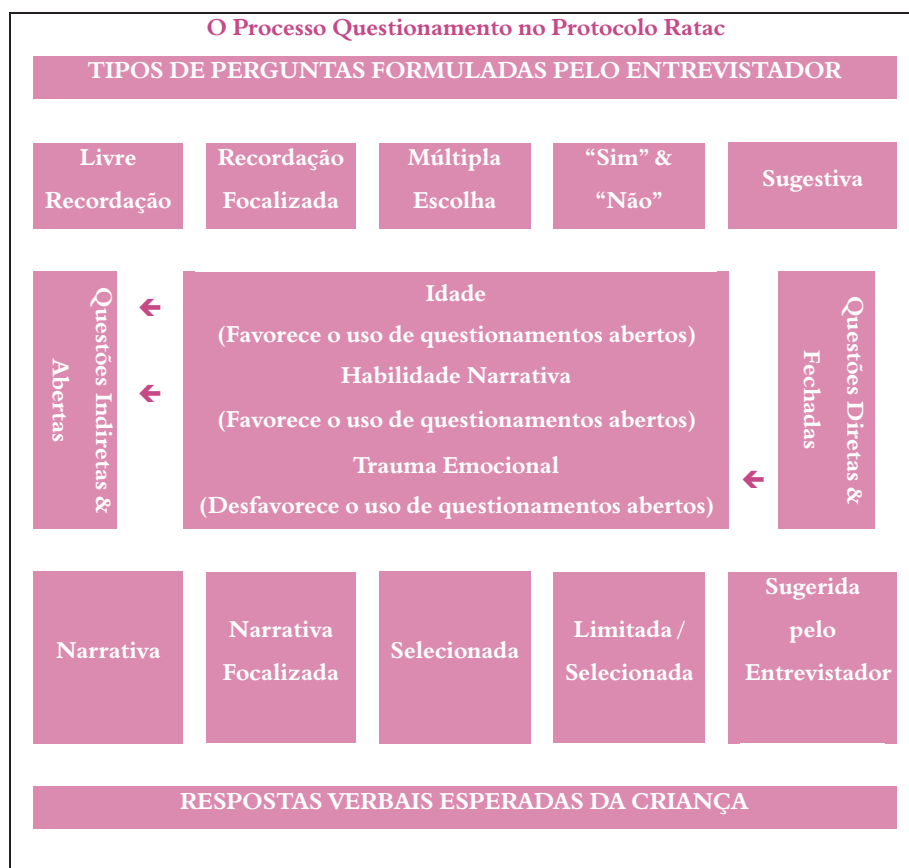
O Processo Questionamento no Protocolo Ratac

TIPOS DE PERGUNTAS FORMULADAS PELO ENTREVISTADOR

Livre Recordação

Recordação Focalizada

Múltipla Escolha

"Sim" & "Não"

Sugestiva

Questões Indiretas & Abertas

Idade
(Favorece o uso de questionamentos abertos)
Habilidade Narrativa
(Favorece o uso de questionamentos abertos)
Trauma Emocional
(Desfavorece o uso de questionamentos abertos)

Questões Diretas & Fechadas

Narrativa

Narrativa Focalizada

Selecionada

Limitada / Selecionada

Sugerida pelo Entrevistador

RESPOSTAS VERBAIS ESPERADAS DA CRIANÇA